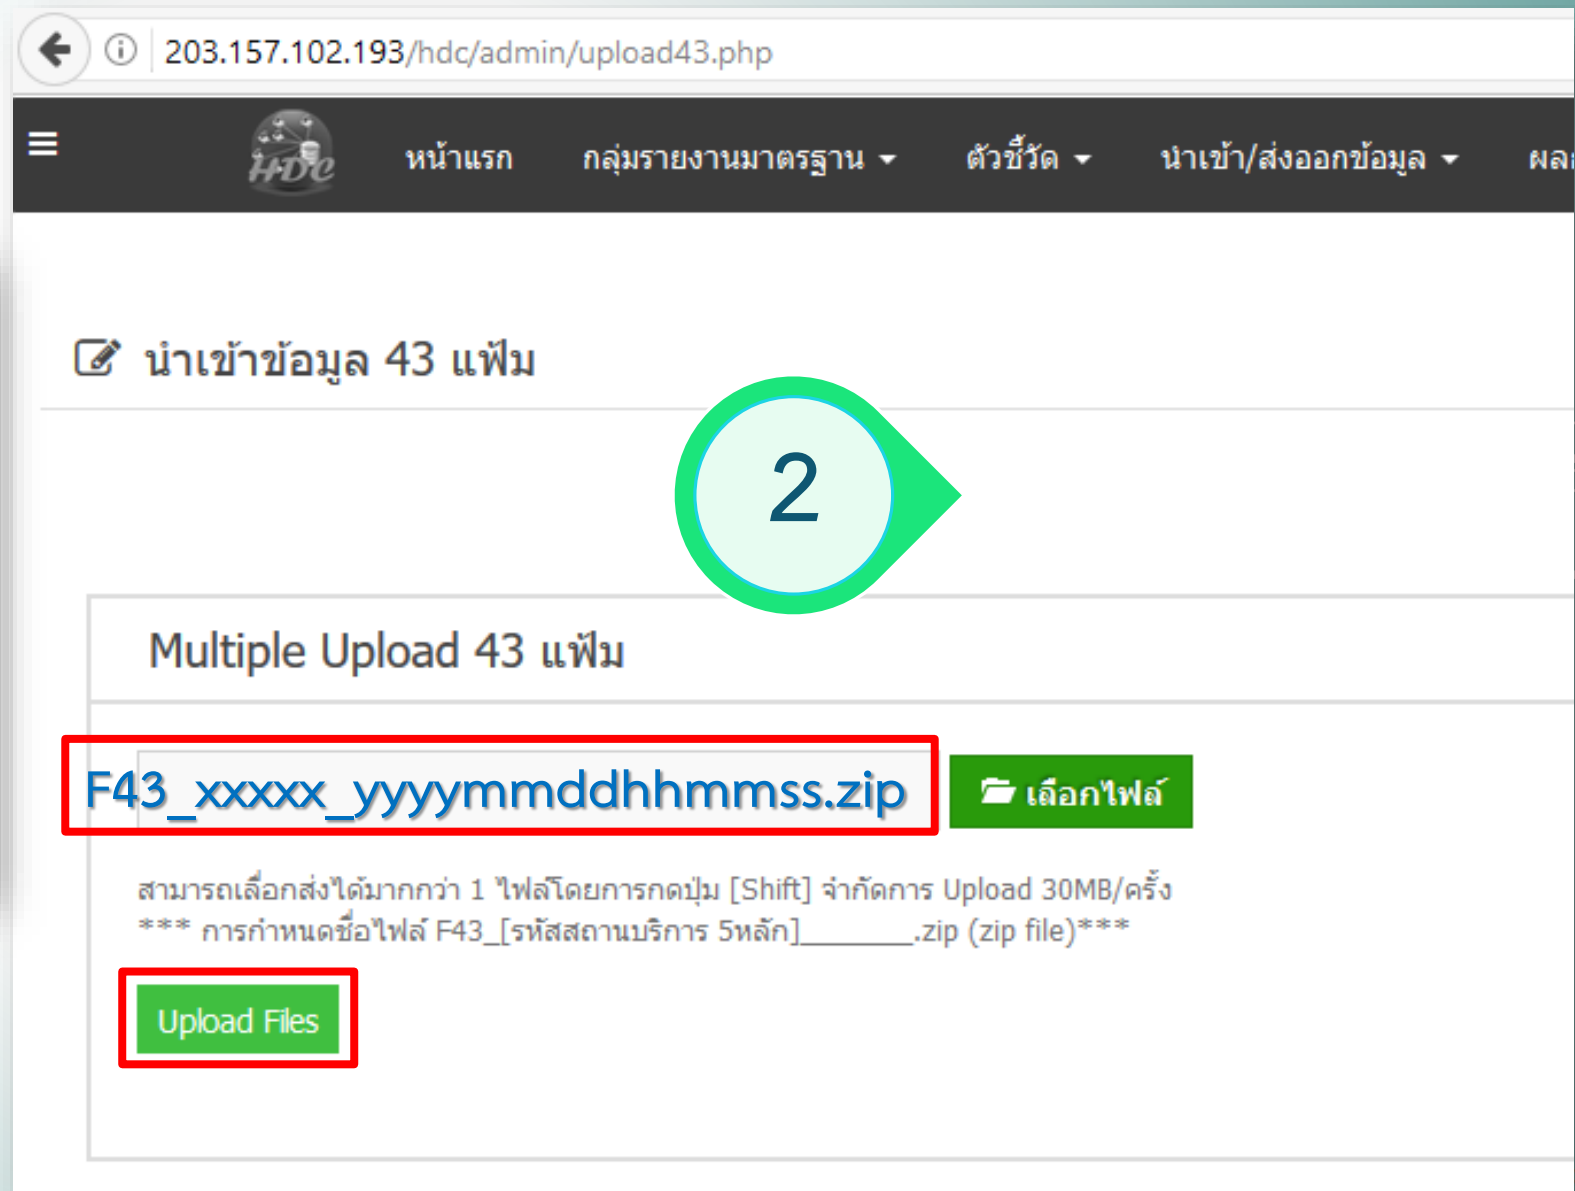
203.157.102.193/hdc/admin/upload43.php

HDC

หน้าแรก กลุ่มรายงานมาตรฐาน ตัวชี้วัด นำเข้า/ส่งออกข้อมูล ผล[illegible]

นำเข้าข้อมูล 43 แฟ้ม

2

Multiple Upload 43 แฟ้ม

F43_xxxxx_yyyymmddhhmmss.zip

เลือกไฟล์

สามารถเลือกส่งได้มากกว่า 1 ไฟล์โดยการกดปุ่ม [Shift] จำกัดการ Upload 30MB/ครั้ง
*** การกำหนดชื่อไฟล์ F43_[รหัสสถานบริการ 5หลัก]________.zip (zip file)***

Upload Files